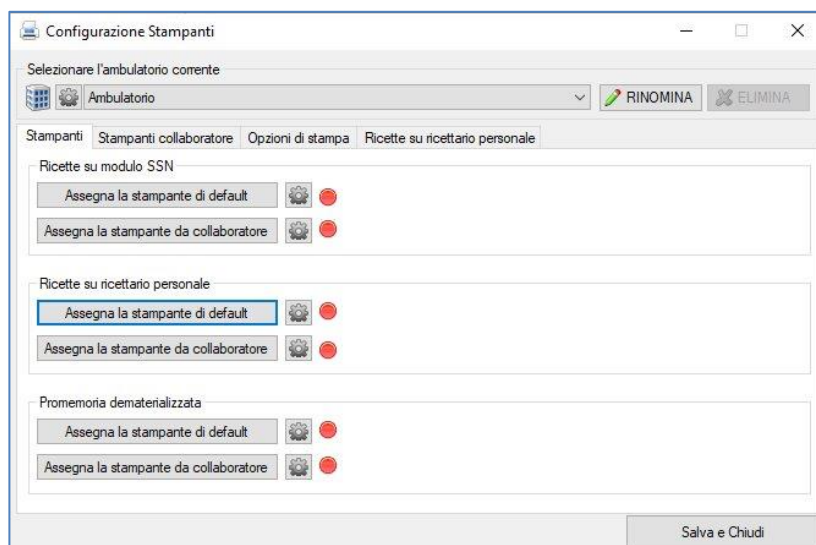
Configurazione Stampanti

Selezionare l'ambulatorio corrente

Ambulatorio

RINOMINA ELIMINA

Stampanti | Stampanti collaboratore | Opzioni di stampa | Ricette su ricettario personale

Ricette su modulo SSN

Assegna la stampante di default

Assegna la stampante da collaboratore

Ricette su ricettario personale

Assegna la stampante di default

Assegna la stampante da collaboratore

Promemoria dematerializzata

Assegna la stampante di default

Assegna la stampante da collaboratore

Salva e Chiudi